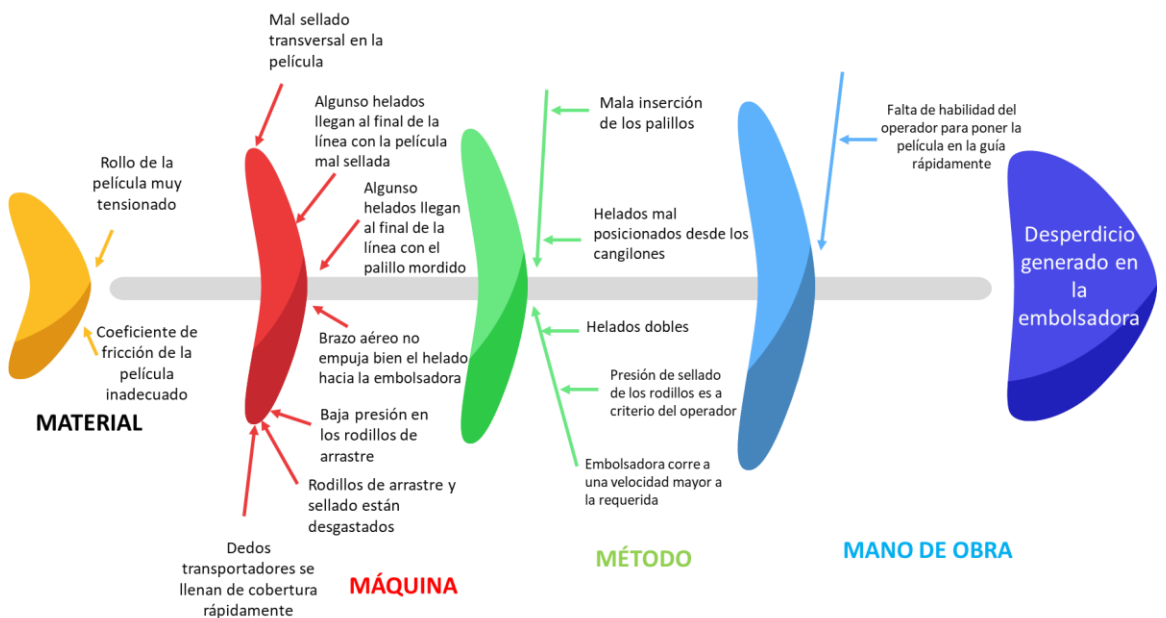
Rollo de la película muy tensionado

Coeficiente de fricción de la película inadecuado

MATERIAL

Mal sellado transversal en la película

Algunso helados llegan al final de la línea con la película mal sellada

Algunso helados llegan al final de la línea con el palillo mordido

Brazo aéreo no empuja bien el helado hacia la embolsadora

Baja presión en los rodillos de arrastre

Rodillos de arrastre y sellado están desgastados

Dedos transportadores se llenan de cobertura rápidamente

MÁQUINA

Mala inserción de los palillos

Helados mal posicionados desde los cangilones

Helados dobles

Presión de sellado de los rodillos es a criterio del operador

Embolsadora corre a una velocidad mayor a la requerida

MÉTODO

Falta de habilidad del operador para poner la película en la guía rápidamente

MANO DE OBRA

Desperdicio generado en la embolsadora